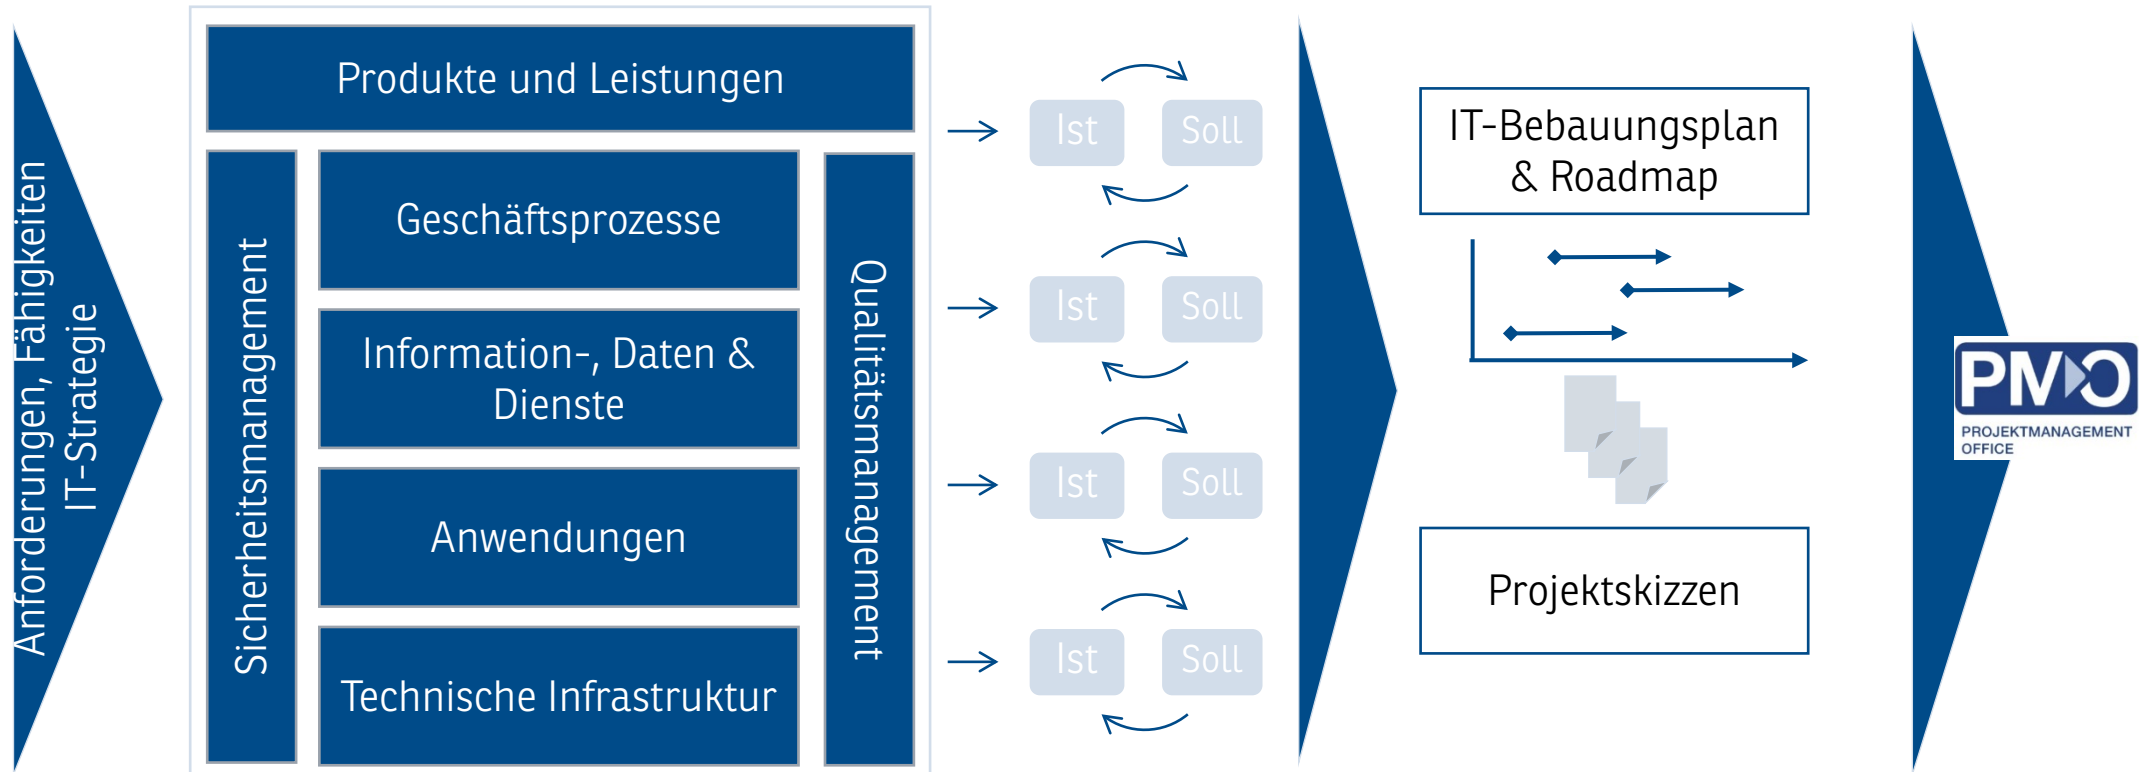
Anforderungen, Fähigkeiten
IT-Strategie

Produkte und Leistungen

Sicherheitsmanagement

Geschäftsprozesse

Information-, Daten & Dienste

Anwendungen

Technische Infrastruktur

Qualitätsmanagement

Ist
Soll

Ist
Soll

Ist
Soll

Ist
Soll

IT-Bebauungsplan & Roadmap

Projektskizzen

PMO
PROJEKTMANAGEMENT OFFICE